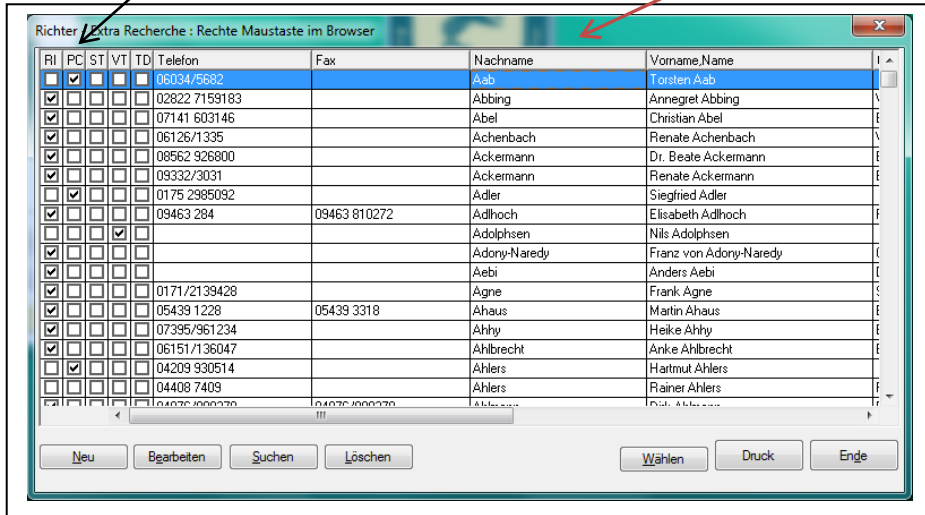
Richter Extra Recherche : Rechte Maustaste im Browser

| RI | PC | ST | VT | TD | Telefon | Fax | Nachname | Vorname,Name |
|---|---|---|---|---|---|---|---|---|
| ☐ | ☑ | ☐ | ☐ | ☐ | 06034/5682 | | Aab | Torsten Aab |
| ☑ | ☐ | ☐ | ☐ | ☐ | 02822 7159183 | | Abbing | Annegret Abbing |
| ☑ | ☐ | ☐ | ☐ | ☐ | 07141 603146 | | Abel | Christian Abel |
| ☑ | ☐ | ☐ | ☐ | ☐ | 06126/1335 | | Achenbach | Renate Achenbach |
| ☑ | ☐ | ☐ | ☐ | ☐ | 08562 926800 | | Ackermann | Dr. Beate Ackermann |
| ☑ | ☐ | ☐ | ☐ | ☐ | 09332/3031 | | Ackermann | Renate Ackermann |
| ☐ | ☑ | ☐ | ☐ | ☐ | 0175 2985092 | | Adler | Siegfried Adler |
| ☑ | ☐ | ☐ | ☐ | ☐ | 09463 284 | 09463 810272 | Adlhoch | Elisabeth Adlhoch |
| ☐ | ☐ | ☐ | ☑ | ☐ | | | Adolphsen | Nils Adolphsen |
| ☑ | ☐ | ☐ | ☐ | ☐ | | | Adony-Naredy | Franz von Adony-Naredy |
| ☑ | ☐ | ☐ | ☐ | ☐ | | | Aebi | Anders Aebi |
| ☑ | ☐ | ☐ | ☐ | ☐ | 0171/2139428 | | Agne | Frank Agne |
| ☑ | ☐ | ☐ | ☐ | ☐ | 05439 1228 | 05439 3318 | Ahaus | Martin Ahaus |
| ☑ | ☐ | ☐ | ☐ | ☐ | 07395/961234 | | Ahhy | Heike Ahhy |
| ☑ | ☐ | ☐ | ☐ | ☐ | 06151/136047 | | Ahlbrecht | Anke Ahlbrecht |
| ☐ | ☑ | ☐ | ☐ | ☐ | 04209 930514 | | Ahlers | Hartmut Ahlers |
| ☐ | ☐ | ☐ | ☐ | ☐ | 04408 7409 | | Ahlers | Rainer Ahlers |

Neu Bearbeiten Suchen Löschen Wählen Druck Ende